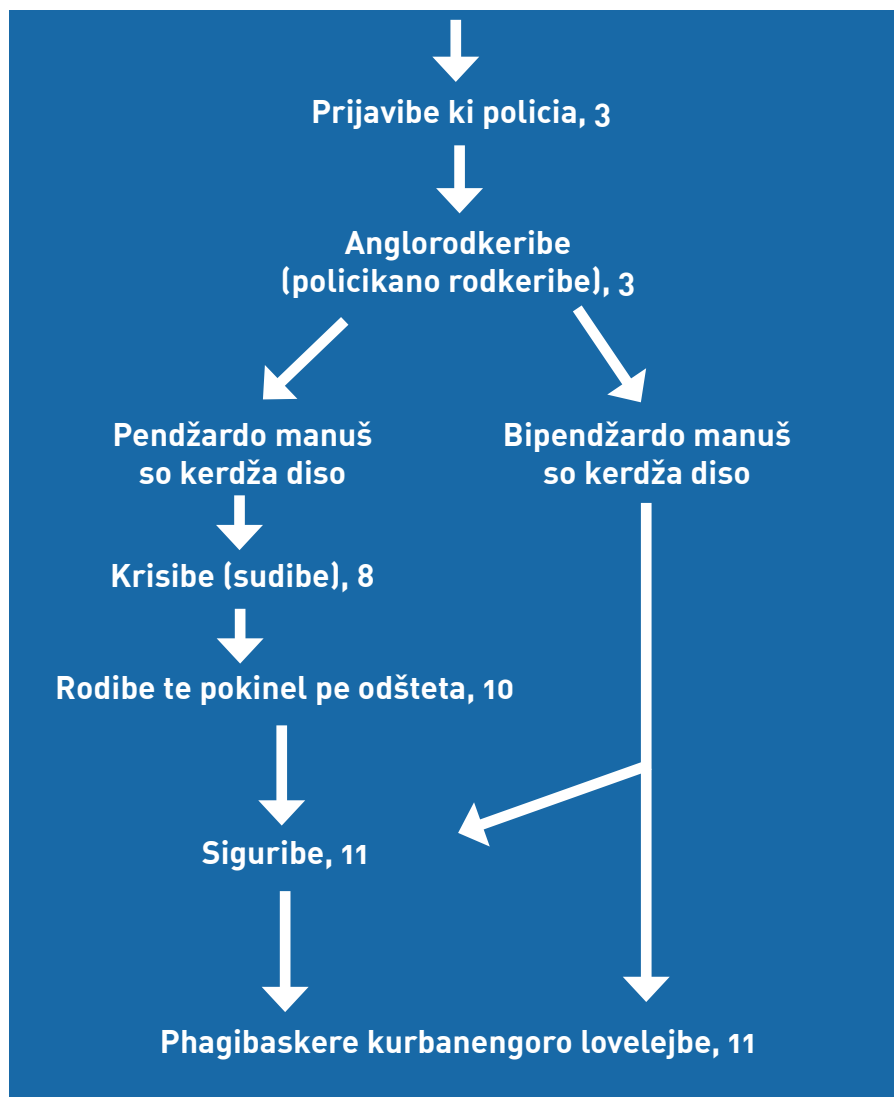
Prijavibe ki policia, 3

Anglorodkeribe (policikano rodkeribe), 3

Pendžardo manuš so kerdža diso

Bipendžardo manuš so kerdža diso

Krisibe (sudibe), 8

Rodibe te pokinel pe odšteta, 10

Siguribe, 11

Phagibaskere kurbanengoro lovelejbe, 11